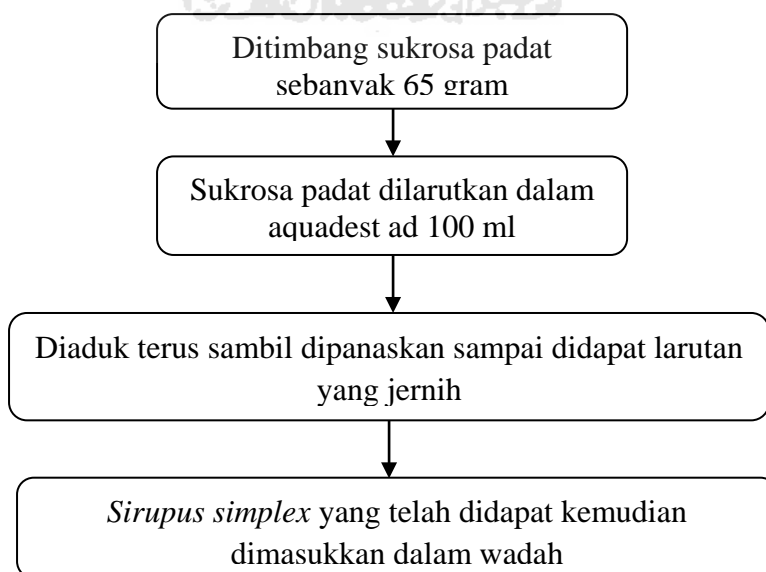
Ditimbang sukrosa padat sebanyak 65 gram

Sukrosa padat dilarutkan dalam aquadest ad 100 ml

Diaduk terus sambil dipanaskan sampai didapat larutan yang jernih

*Sirupus simplex* yang telah didapat kemudian dimasukkan dalam wadah